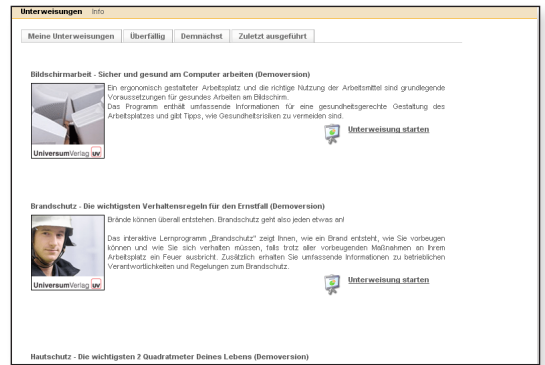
Unterweisungen Info

Meine Unterweisungen | Überfällig | Demnächst | Zuletzt ausgeführt

Bildschirmarbeit - Sicher und gesund am Computer arbeiten (Demoversion)

Ein ergonomisch gestalteter Arbeitsplatz und die richtige Nutzung der Arbeitsmittel sind grundlegende Voraussetzungen für gesundes Arbeiten am Bildschirm.
Das Programm enthält umfassende Informationen für eine gesundheitsgerechte Gestaltung des Arbeitsplatzes und gibt Tipps, wie Gesundheitsrisiken zu vermeiden sind.

UniversumVerlag uv

Unterweisung starten

Brandschutz - Die wichtigsten Verhaltensregeln für den Ernstfall (Demoversion)

Brände können überall entstehen. Brandschutz geht also jeden etwas an!

Das interaktive Lernprogramm „Brandschutz" zeigt Ihnen, wie ein Brand entsteht, wie Sie vorbeugen können und wie Sie sich verhalten müssen, falls trotz aller vorbeugenden Maßnahmen an Ihrem Arbeitsplatz ein Feuer ausbricht. Zusätzlich erhalten Sie umfassende Informationen zu betrieblichen Verantwortlichkeiten und Regelungen zum Brandschutz.

UniversumVerlag uv

Unterweisung starten

Hautschutz - Die wichtigsten 2 Quadratmeter Deines Lebens (Demoversion)